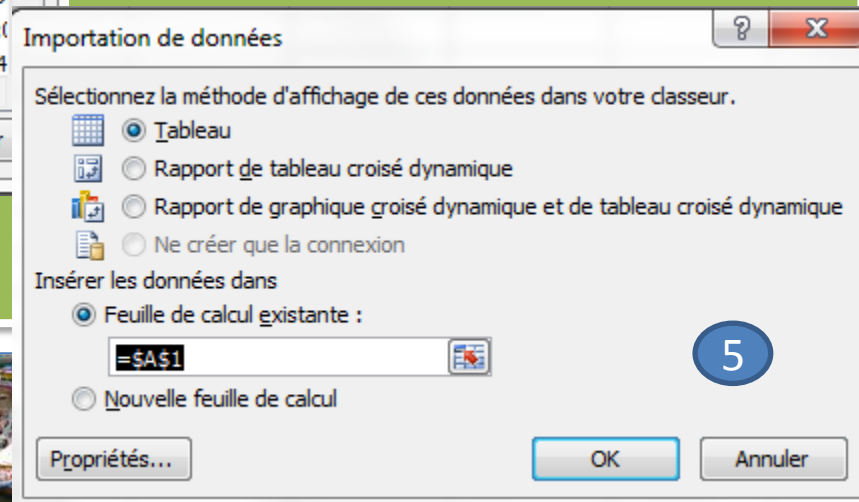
Importation de données

?

X

Sélectionnez la méthode d'affichage de ces données dans votre classeur.

Tableau

Rapport de tableau croisé dynamique

Rapport de graphique croisé dynamique et de tableau croisé dynamique

Ne créer que la connexion

Insérer les données dans

Feuille de calcul existante :

=$A$1

5

Nouvelle feuille de calcul

Propriétés...

OK

Annuler